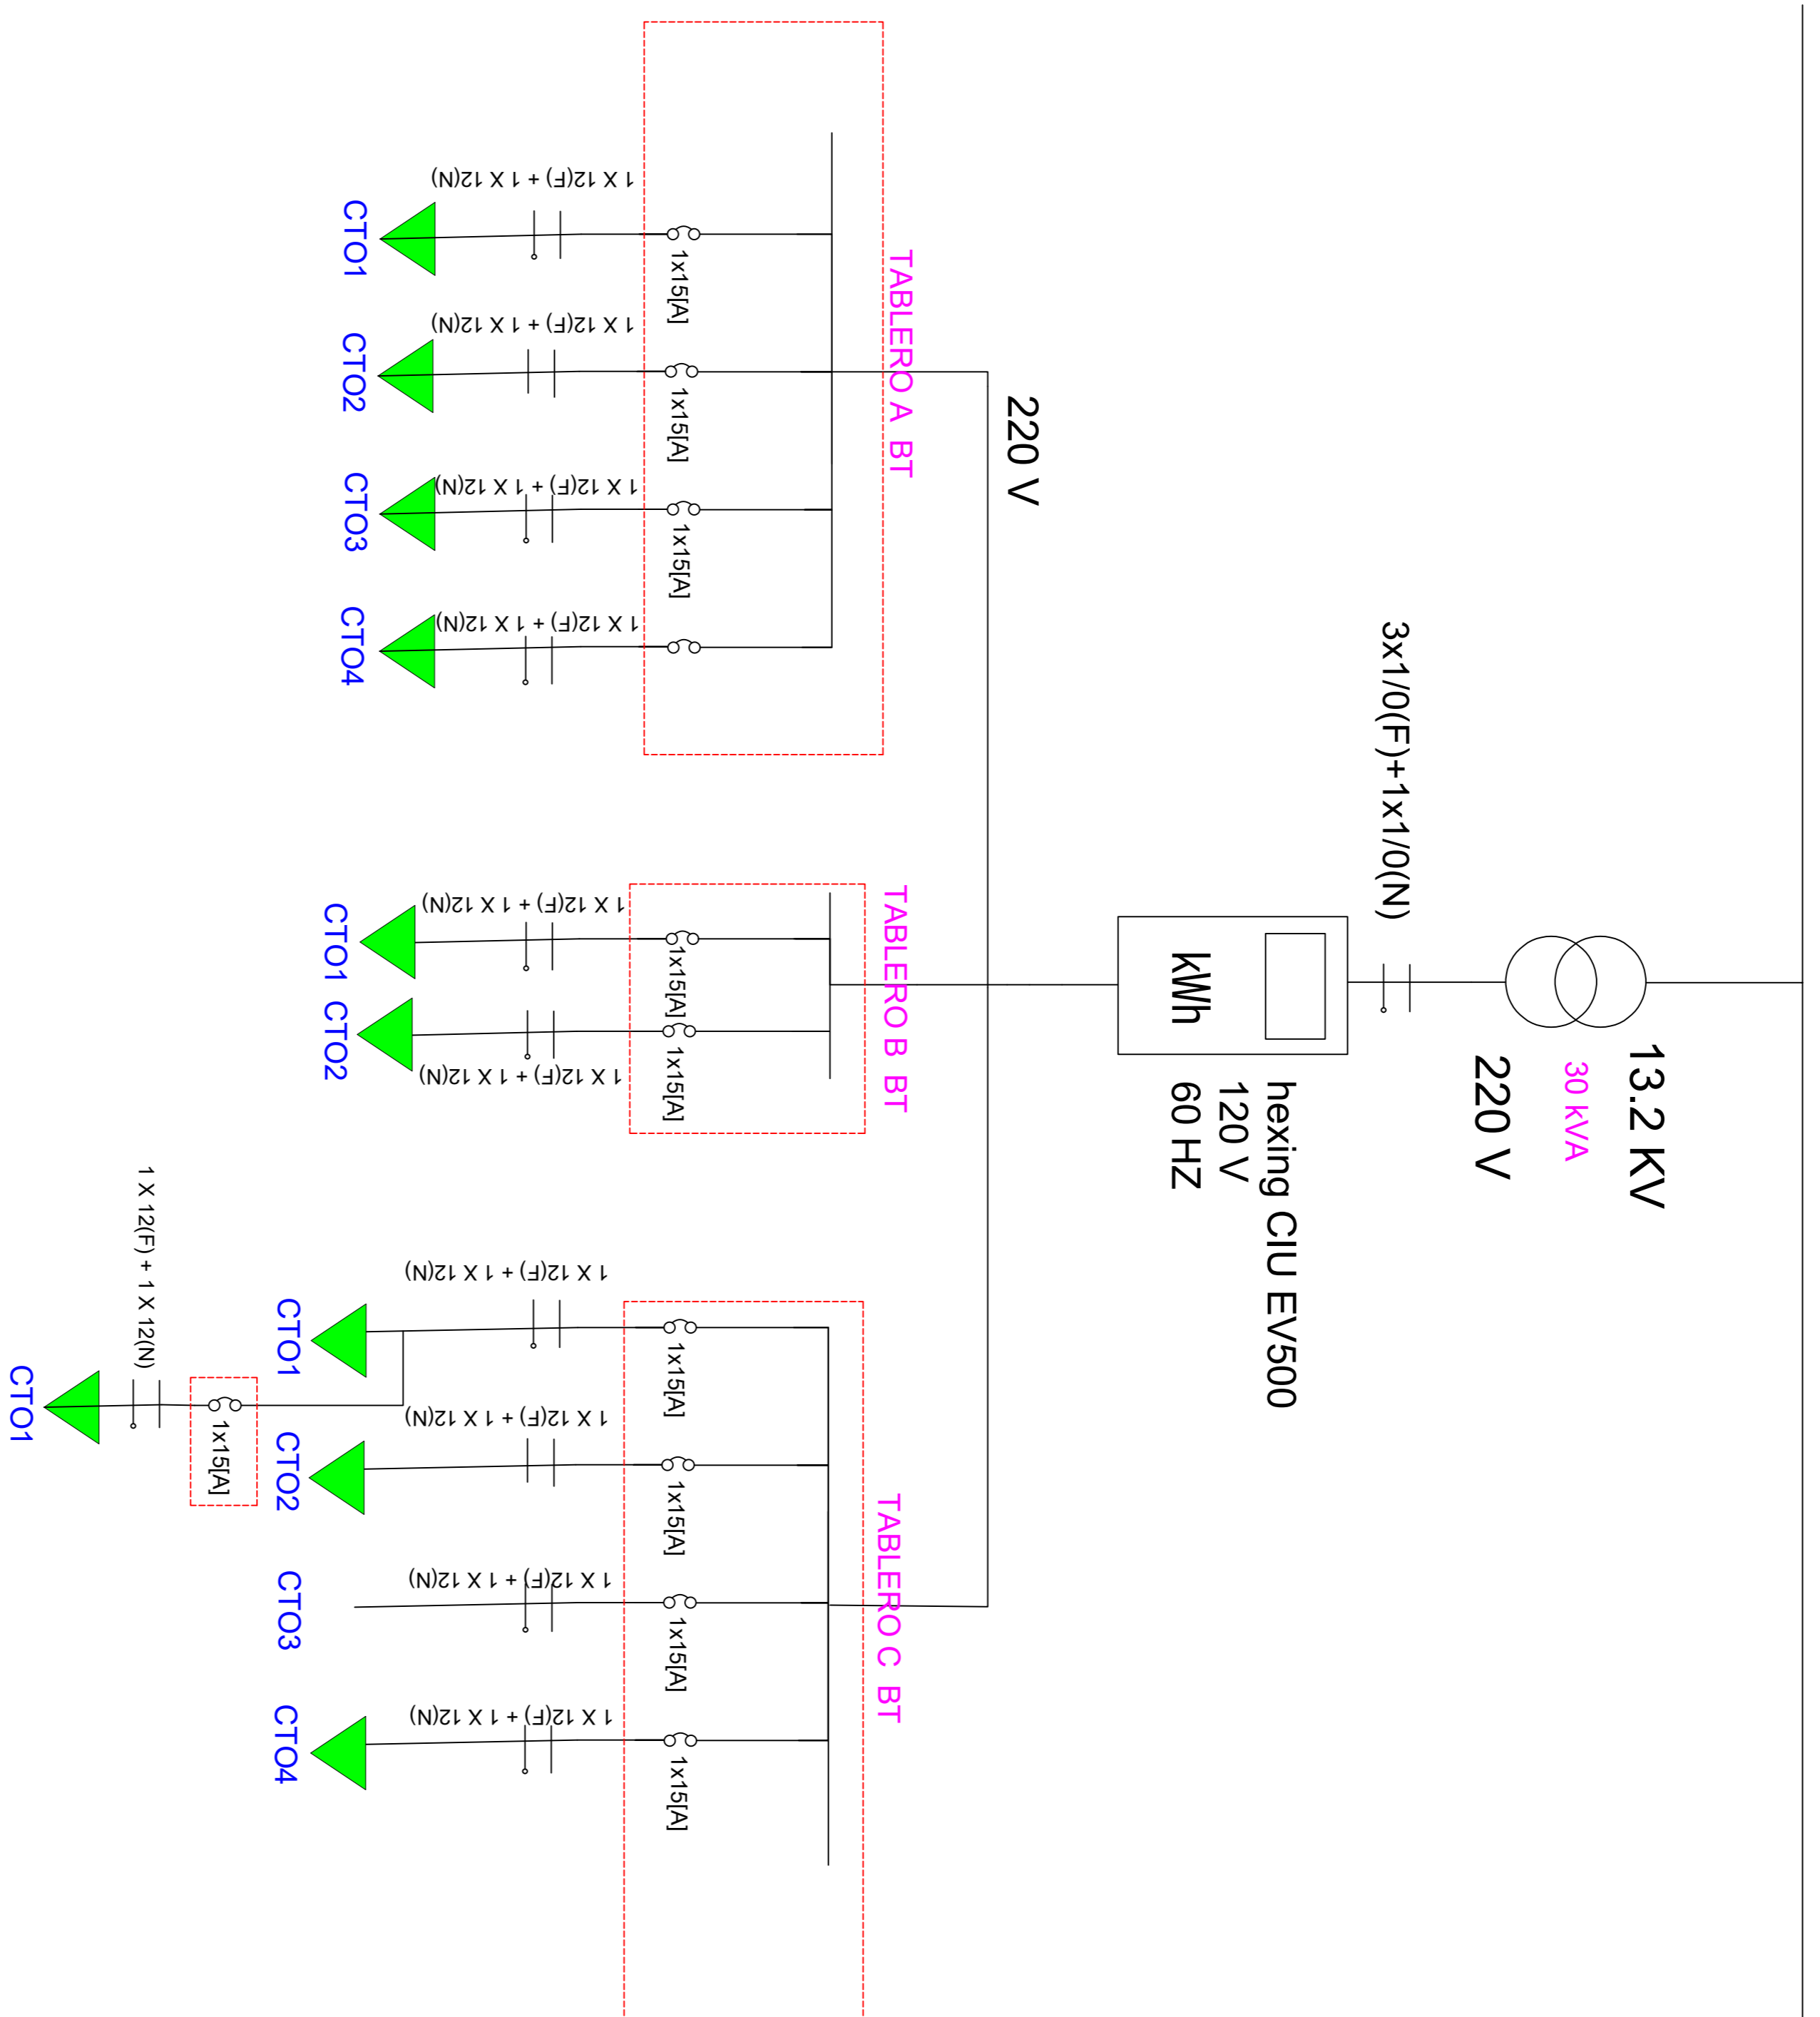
13.2 KV
30 kVA
220 V
3x1/0(F)+1x1/0(N)
kWh
hexing CIU EV500
120 V
60 HZ
220 V

TABLERO A BT
CTO1
1 X 12(F) + 1 X 12(N)
1x15[A]
CTO2
1 X 12(F) + 1 X 12(N)
1x15[A]
CTO3
1 X 12(F) + 1 X 12(N)
1x15[A]
CTO4
1 X 12(F) + 1 X 12(N)

TABLERO B BT
CTO1
1 X 12(F) + 1 X 12(N)
1x15[A]
CTO2
1 X 12(F) + 1 X 12(N)
1x15[A]

TABLERO C BT
CTO1
1 X 12(F) + 1 X 12(N)
1x15[A]
CTO2
1 X 12(F) + 1 X 12(N)
1x15[A]
CTO3
1 X 12(F) + 1 X 12(N)
1x15[A]
CTO4
1 X 12(F) + 1 X 12(N)
1x15[A]

CTO1
1 X 12(F) + 1 X 12(N)
1x15[A]